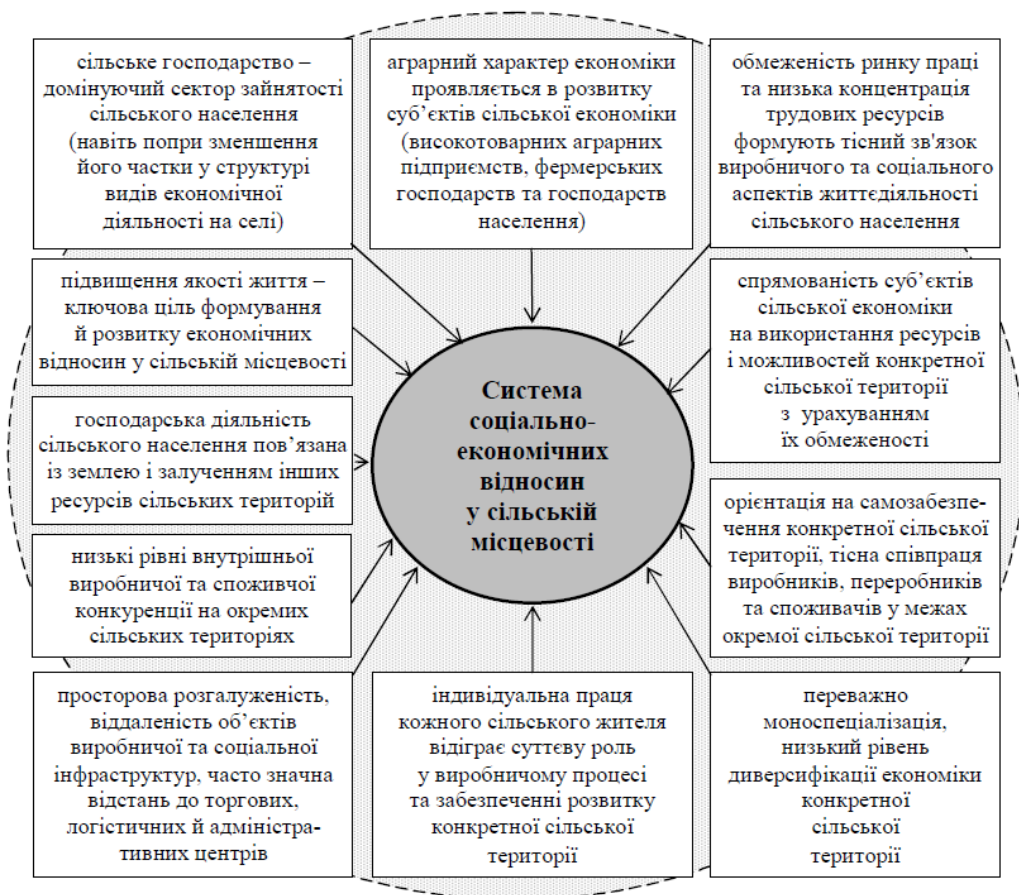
сільське господарство – домінуючий сектор зайнятості сільського населення (навіть попри зменшення його частки у структурі видів економічної діяльності на селі)

аграрний характер економіки проявляється в розвитку суб'єктів сільської економіки (високотоварних аграрних підприємств, фермерських господарств та господарств населення)

обмеженість ринку праці та низька концентрація трудових ресурсів формують тісний зв'язок виробничого та соціального аспектів життєдіяльності сільського населення

підвищення якості життя – ключова ціль формування й розвитку економічних відносин у сільській місцевості

спрямованість суб'єктів сільської економіки на використання ресурсів і можливостей конкретної сільської території з урахуванням їх обмеженості

господарська діяльність сільського населення пов'язана із землею і залученням інших ресурсів сільських територій

Система соціально-економічних відносин у сільській місцевості

орієнтація на самозабезпечення конкретної сільської території, тісна співпраця виробників, переробників та споживачів у межах окремої сільської території

низькі рівні внутрішньої виробничої та споживчої конкуренції на окремих сільських територіях

просторова розгалуженість, віддаленість об'єктів виробничої та соціальної інфраструктур, часто значна відстань до торгових, логістичних й адміністративних центрів

індивідуальна праця кожного сільського жителя відіграє суттєву роль у виробничому процесі та забезпеченні розвитку конкретної сільської території

переважно моноспеціалізація, низький рівень диверсифікації економіки конкретної сільської території